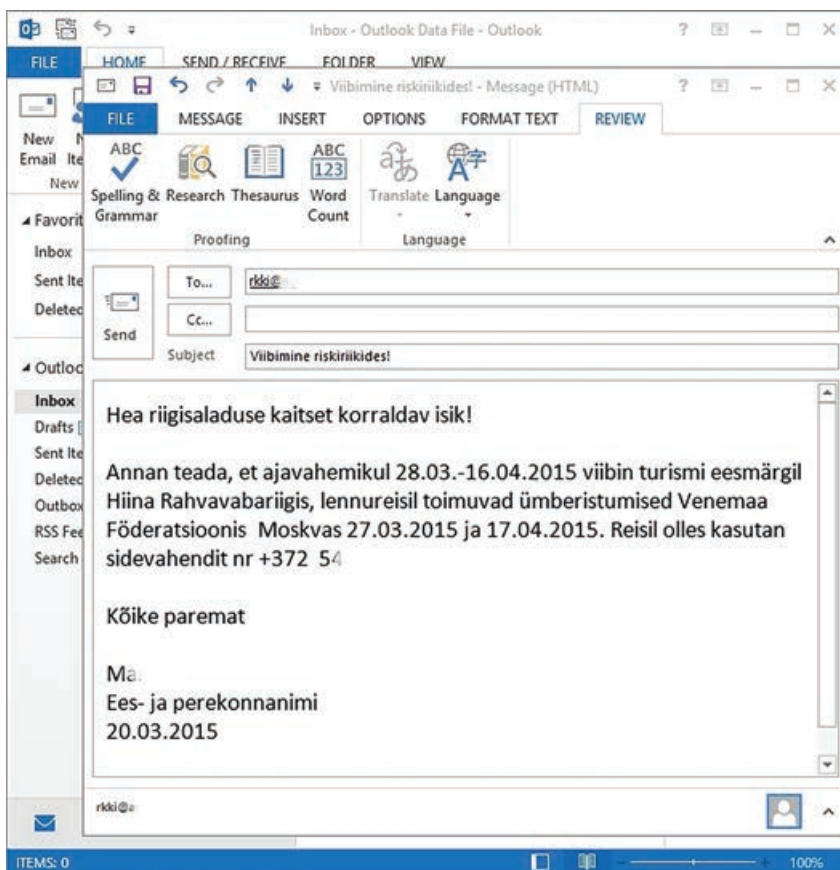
Inbox - Outlook Data File - Outlook

FILE HOME SEND / RECEIVE FOLDER VIEW

New Email New Ite New

Viibimine riskiriikides! - Message (HTML)

FILE MESSAGE INSERT OPTIONS FORMAT TEXT REVIEW

ABC Spelling & Grammar Research Thesaurus ABC 123 Word Count

Proofing

Translate Language

Language

Favorit
Inbox
Sent Ite
Delete

Outloo
Inbox
Drafts
Sent Ite
Delete
Outbox
RSS Fee
Search

Send

To... rkki@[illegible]

Cc...

Subject Viibimine riskiriikides!

Hea riigisaladuse kaitset korraldav isik!

Annan teada, et ajavahemikul 28.03.-16.04.2015 viibin turismi eesmärgil Hiina Rahvavabariigis, lennureisil toimuvad ümberistumised Venemaa Föderatsioonis Moskvas 27.03.2015 ja 17.04.2015. Reisil olles kasutan sidevahendit nr +372 54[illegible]

Kõike paremat

Ma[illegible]
Ees- ja perekonnanimi
20.03.2015

rkki@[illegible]

ITEMS: 0

100%